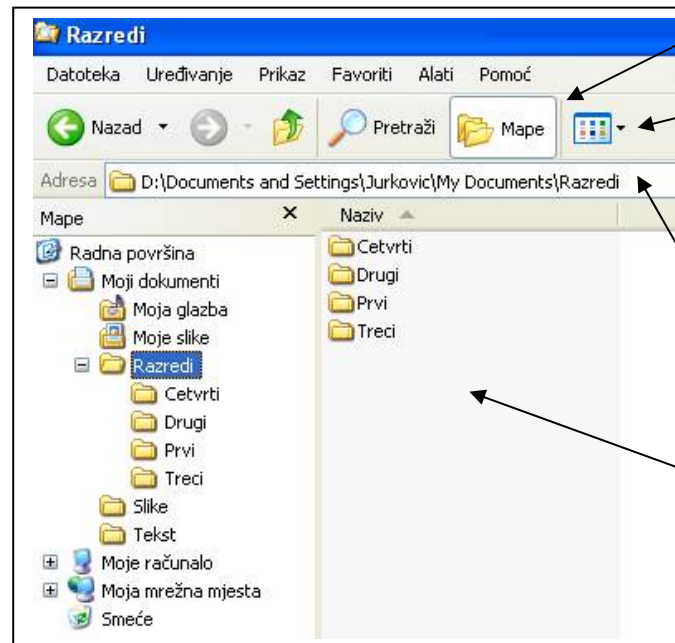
Razredi

Datoteka Uređivanje Prikaz Favoriti Alati Pomoć

Nazad Pretraži Mape

Adresa D:\Documents and Settings\Jurkovic\My Documents\Razredi

Mape ×

Radna površina
Moji dokumenti
Moja glazba
Moje slike
Razredi
Cetvrti
Drugi
Prvi
Treci
Slike
Tekst
Moje računalo
Moja mrežna mjesta
Smeće

Naziv

Cetvrti
Drugi
Prvi
Treci